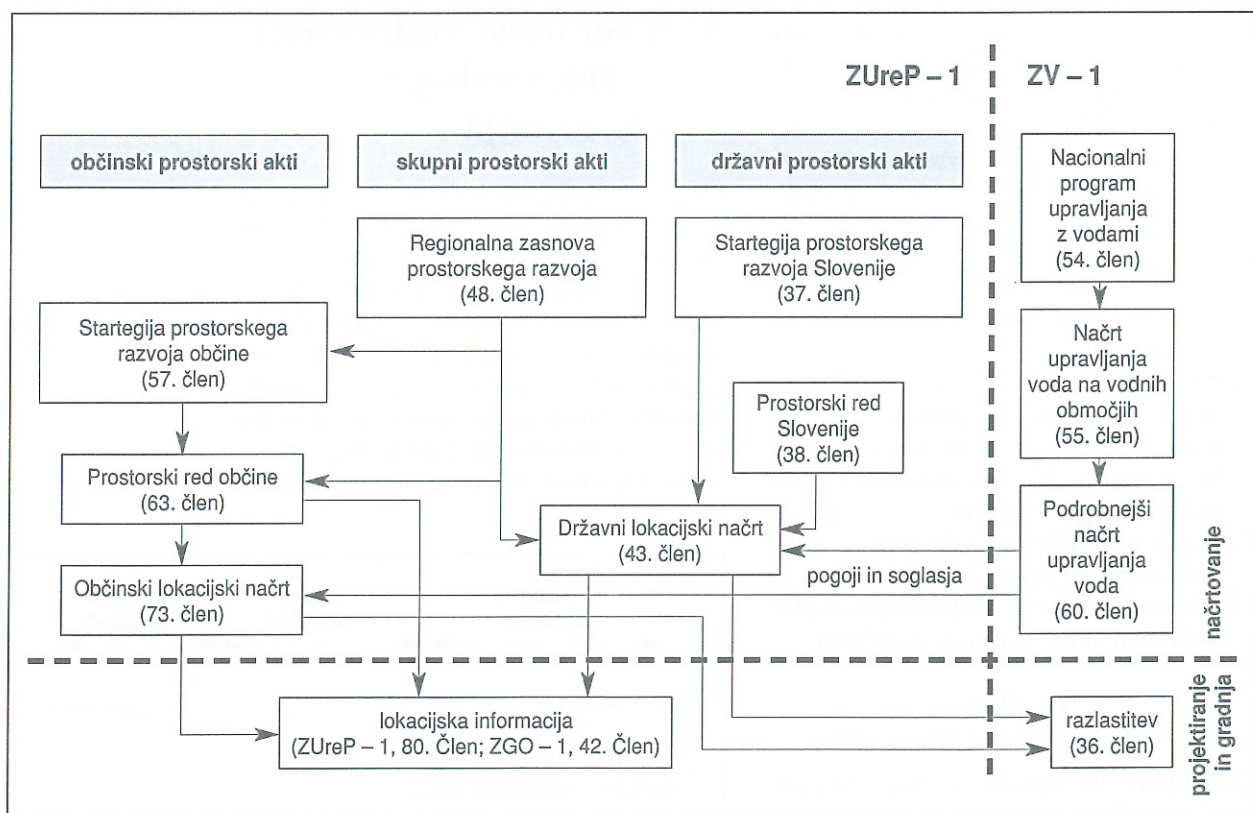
ZUreP – 1

ZV – 1

občinski prostorski akti

skupni prostorski akti

državni prostorski akti

Nacionalni program upravljanja z vodami (54. člen)

Regionalna zasnova prostorskega razvoja (48. člen)

Startegija prostorskega razvoja Slovenije (37. člen)

Startegija prostorskega razvoja občine (57. člen)

Načrt upravljanja voda na vodnih območjih (55. člen)

Prostorski red Slovenije (38. člen)

Prostorski red občine (63. člen)

Državni lokacijski načrt (43. člen)

Podrobnejši načrt upravljanja voda (60. člen)

Občinski lokacijski načrt (73. člen)

pogoji in soglasja

načrtovanje

projektiranje in gradnja

lokacijska informacija (ZUreP – 1, 80. Člen; ZGO – 1, 42. Člen)

razlastitev (36. člen)